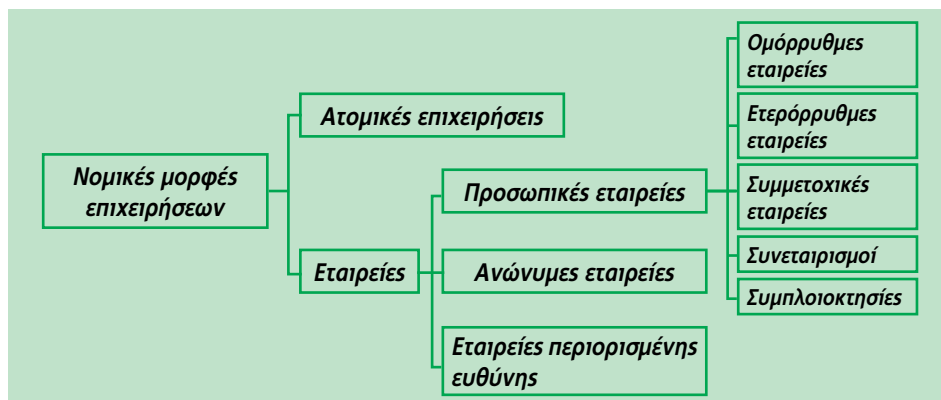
Νομικές μορφές επιχειρήσεων

Ατομικές επιχειρήσεις

Εταιρείες

Προσωπικές εταιρείες

Ανώνυμες εταιρείες

Εταιρείες περιορισμένης ευθύνης

Ομόρρυθμες εταιρείες

Ετερόρρυθμες εταιρείες

Συμμετοχικές εταιρείες

Συνεταιρισμοί

Συμπλοιοκτησίες